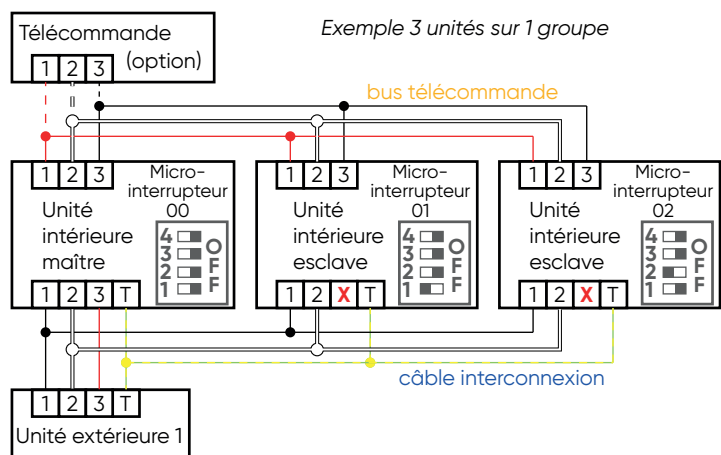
Télécommande
1 2 3 (option)

Exemple 3 unités sur 1 groupe

bus télécommande

1 2 3
Micro-interrupteur 00
Unité intérieure maître
4 3 2 1
OFF
1 2 3 T

1 2 3
Micro-interrupteur 01
Unité intérieure esclave
4 3 2 1
OFF
1 2 X T

1 2 3
Micro-interrupteur 02
Unité intérieure esclave
4 3 2 1
OFF
1 2 X T

câble interconnexion

1 2 3 T
Unité extérieure 1